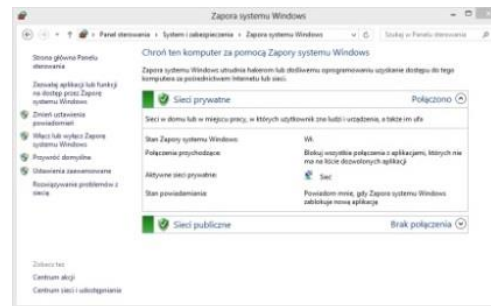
Zapora systemu Windows

Panel sterowania › System i zabezpieczenia › Zapora systemu Windows

Szukaj w Panelu sterowania

Strona główna Panelu sterowania

Zezwalaj aplikacji lub funkcji na dostęp przez Zaporę systemu Windows

Zmień ustawienia powiadomień

Włącz lub wyłącz Zaporę systemu Windows

Przywróć domyślne

Ustawienia zaawansowane

Rozwiązywanie problemów z siecią

Chroń ten komputer za pomocą Zapory systemu Windows

Zapora systemu Windows utrudnia hakerom lub złośliwemu oprogramowaniu uzyskanie dostępu do tego komputera za pośrednictwem Internetu lub sieci.

Sieci prywatne

Połączono

Sieci w domu lub w miejscu pracy, w których użytkownik zna ludzi i urządzenia, a także im ufa

| | |
|---|---|
| Stan Zapory systemu Windows: | Wł. |
| Połączenia przychodzące: | Blokuj wszystkie połączenia z aplikacjami, których nie ma na liście dozwolonych aplikacji |
| Aktywne sieci prywatne: | Sieć |
| Stan powiadamiania: | Powiadom mnie, gdy Zapora systemu Windows zablokuje nową aplikację |

Sieci publiczne

Brak połączenia

Zobacz też

Centrum akcji

Centrum sieci i udostępniania